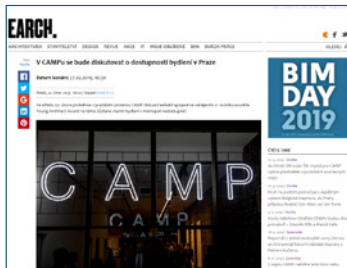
EARCH.

ARCHITEKTURA STAVITELSTVÍ DESIGN REVUE INDEX IT WEB OBJEDNÁVKA BIM BURZA PRÁCE HLEDAT

V CAMPu se bude diskutovat o dostupnosti bydlení v Praze

Datum konání: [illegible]

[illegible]

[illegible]

CAMP

CAMP

BIM DAY 2019

ČTĚTE TAKÉ

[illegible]